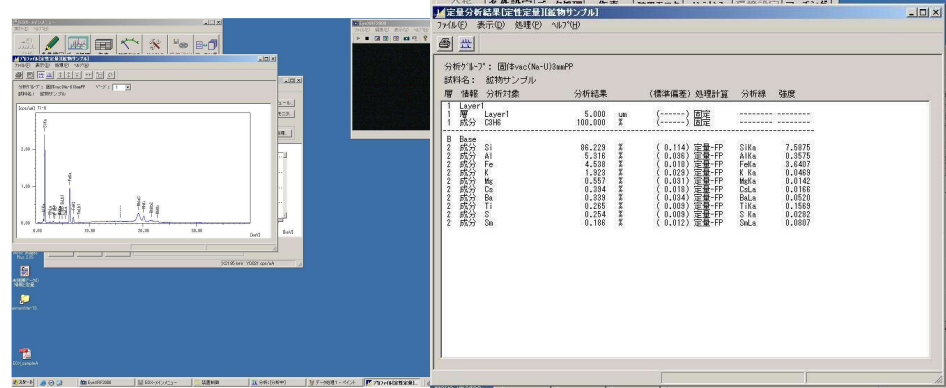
定量分析結果[定性定量][鉱物サンプル]

ファイル(F) 表示(V) 処理(P) ヘルプ(H)

分析グループ : 固体vac(Na-U)3mmPP
試料名 : 鉱物サンプル

| 層 | 情報 | 分析対象 | 分析結果 | | (標準偏差) | 処理計算 | 分析線 | 強度 |
|---|---|---|---|---|---|---|---|---|
| 1 | Layer1 | | | | | | | |
| 1 | 層 | Layer1 | 5.000 | um | (------) | 固定 | -------- | -------- |
| 1 | 成分 | C3H6 | 100.000 | % | (------) | 固定 | -------- | -------- |
| B | Base | | | | | | | |
| 2 | 成分 | Si | 86.229 | % | ( 0.114) | 定量-FP | SiKa | 7.5875 |
| 2 | 成分 | Al | 5.316 | % | ( 0.036) | 定量-FP | AlKa | 0.3575 |
| 2 | 成分 | Fe | 4.538 | % | ( 0.018) | 定量-FP | FeKa | 3.6407 |
| 2 | 成分 | K | 1.923 | % | ( 0.029) | 定量-FP | K Ka | 0.0469 |
| 2 | 成分 | Mg | 0.557 | % | ( 0.031) | 定量-FP | MgKa | 0.0142 |
| 2 | 成分 | Cs | 0.394 | % | ( 0.018) | 定量-FP | CsLa | 0.0166 |
| 2 | 成分 | Ba | 0.339 | % | ( 0.034) | 定量-FP | BaLa | 0.0520 |
| 2 | 成分 | Ti | 0.265 | % | ( 0.009) | 定量-FP | TiKa | 0.1569 |
| 2 | 成分 | S | 0.254 | % | ( 0.009) | 定量-FP | S Ka | 0.0282 |
| 2 | 成分 | Sm | 0.186 | % | ( 0.012) | 定量-FP | SmLa | 0.0807 |

EDXメインメニュー
プロファイル[定性定量][鉱物サンプル]
分析グループ : 固体vac(Na-U)3mmPP
試料名 : 鉱物サンプル
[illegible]
スタート
EDXメインメニュー
プロファイル[定性定量]...